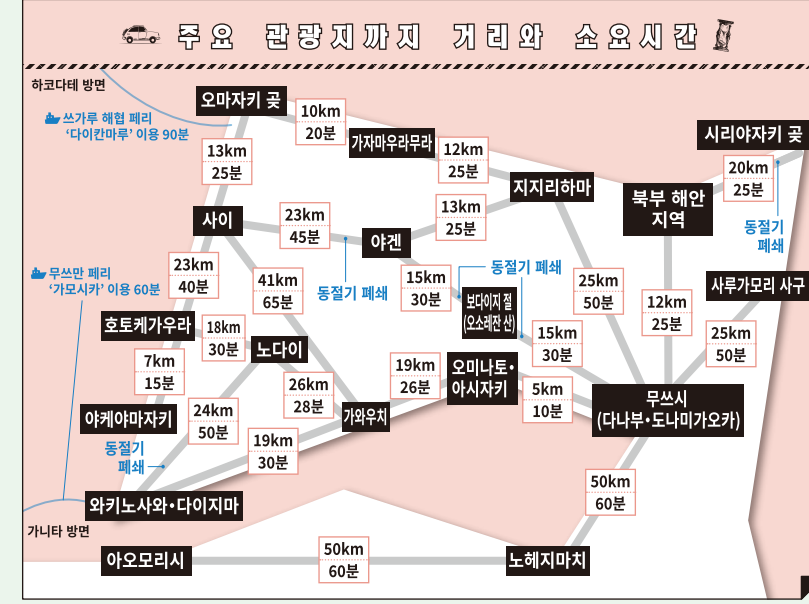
주요 관광지까지 거리와 소요시간

하코다테 방면

쓰가루 해협 페리
'다이칸마루' 이용 90분

오마자키 곶

10km
20분

가자마우라무라

12km
25분

지지리하마

시리야자키 곶

20km
25분

동절기
폐쇄

13km
25분

사이

23km
45분

야겐

13km
25분

북부 해안
지역

동절기 폐쇄

동절기 폐쇄

무쓰만 페리
'가모시카' 이용 60분

23km
40분

41km
65분

15km
30분

보다이지 절
(오소레잔 산)

25km
50분

사루가모리 사구

12km
25분

호토케가우라

18km
30분

노다이

15km
30분

25km
50분

7km
15분

26km
28분

19km
26분

오미나토·
아시자키

5km
10분

무쓰시
(다나부·도나미가오카)

야케야마자키

24km
50분

가와우치

동절기
폐쇄

19km
30분

50km
60분

와키노사와·다이지마

가니타 방면

아오모리시

50km
60분

노헤지마치